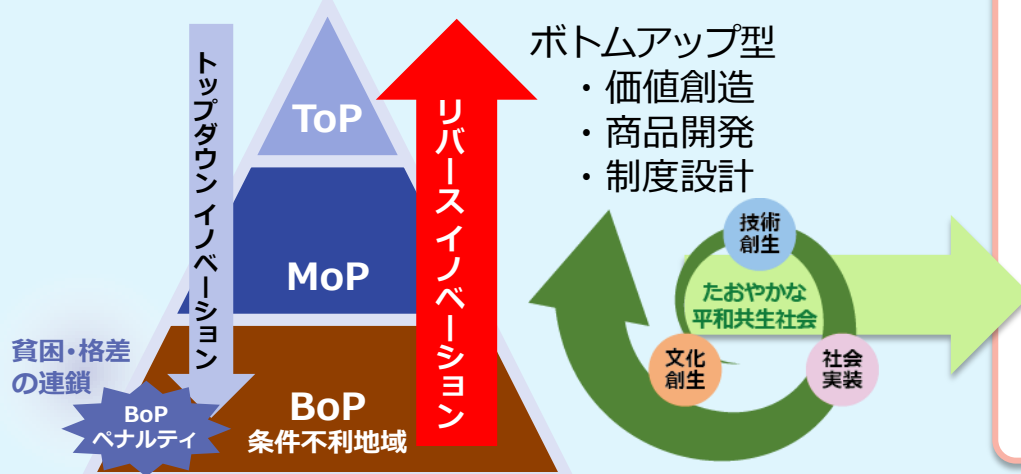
トップダウン イノベーション

ToP

MoP

BoP
条件不利地域

貧困・格差の連鎖

BoP
ペナルティ

リバース イノベーション

ボトムアップ型
・価値創造
・商品開発
・制度設計

技術
創生

たおやかな
平和共生社会

文化
創生

社会
実装